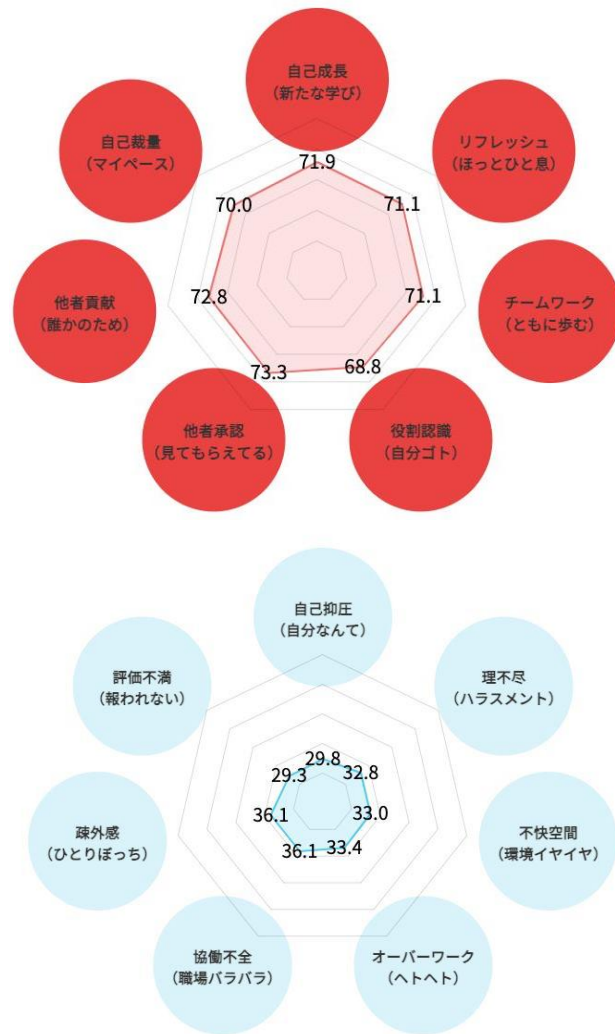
自己成長
（新たな学び）

リフレッシュ
（ほっとひと息）

チームワーク
（ともに歩む）

役割認識
（自分ゴト）

他者承認
（見てもらえてる）

他者貢献
（誰かのため）

自己裁量
（マイペース）

71.9
71.1
71.1
68.8
73.3
72.8
70.0

自己抑圧
（自分なんて）

理不尽
（ハラスメント）

不快空間
（環境イヤイヤ）

オーバーワーク
（ヘトヘト）

協働不全
（職場バラバラ）

疎外感
（ひとりぼっち）

評価不満
（報われない）

29.8
32.8
33.0
33.4
36.1
36.1
29.3